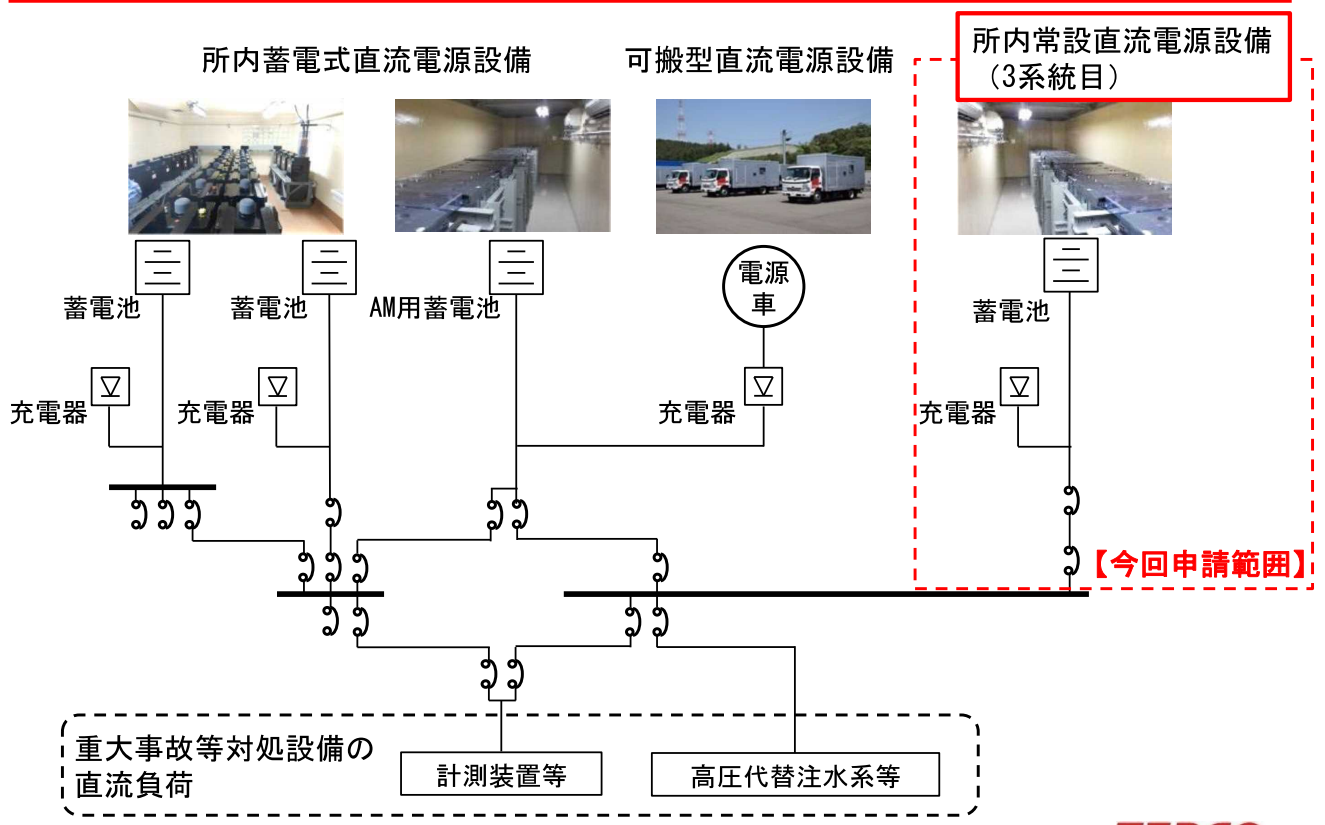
所内蓄電式直流電源設備

可搬型直流電源設備

所内常設直流電源設備
（3系統目）

蓄電池

蓄電池

AM用蓄電池

電源車

蓄電池

充電器

充電器

充電器

充電器

【今回申請範囲】

重大事故等対処設備の
直流負荷

計測装置等

高圧代替注水系等